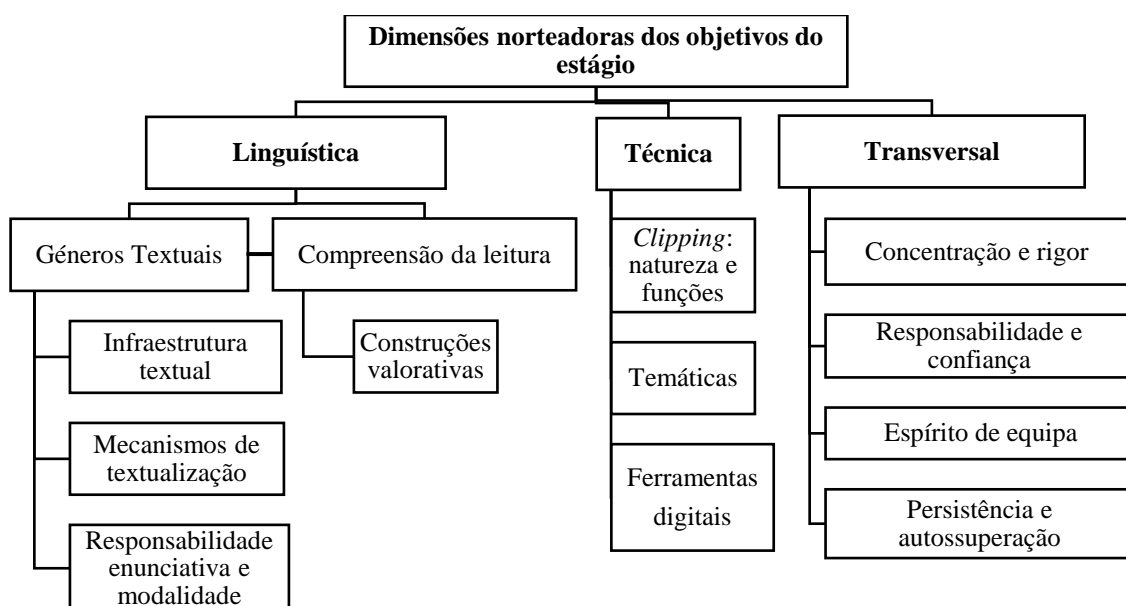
Dimensões norteadoras dos objetivos do estágio

Linguística

Géneros Textuais

Compreensão da leitura

Infraestrutura textual

Mecanismos de textualização

Responsabilidade enunciativa e modalidade

Construções valorativas

Técnica

*Clipping*: natureza e funções

Temáticas

Ferramentas digitais

Transversal

Concentração e rigor

Responsabilidade e confiança

Espírito de equipa

Persistência e autossuperação